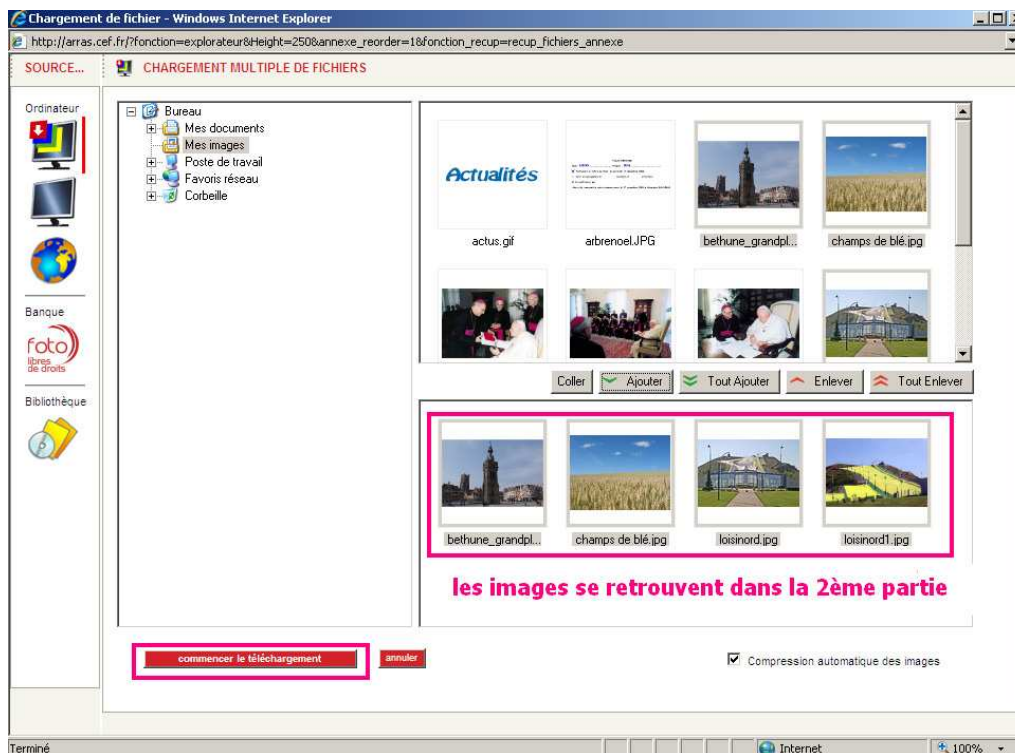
Chargement de fichier - Windows Internet Explorer

http://arras.cef.fr/?fonction=explorateur&Height=250&annexe_reorder=1&fonction_recup=recup_fichiers_annexe

SOURCE...

CHARGEMENT MULTIPLE DE FICHIERS

Ordinateur

Banque

foto libres de droits

Bibliothèque

Bureau
Mes documents
Mes images
Poste de travail
Favoris réseau
Corbeille

Actualités

actus.gif

arbrenoel.JPG

bethune_grandpl...

champs de blé.jpg

Coller

Ajouter

Tout Ajouter

Enlever

Tout Enlever

bethune_grandpl...

champs de blé.jpg

loisinord.jpg

loisinord1.jpg

les images se retrouvent dans la 2ème partie

commencer le téléchargement

annuler

Compression automatique des images

Terminé

Internet

100%